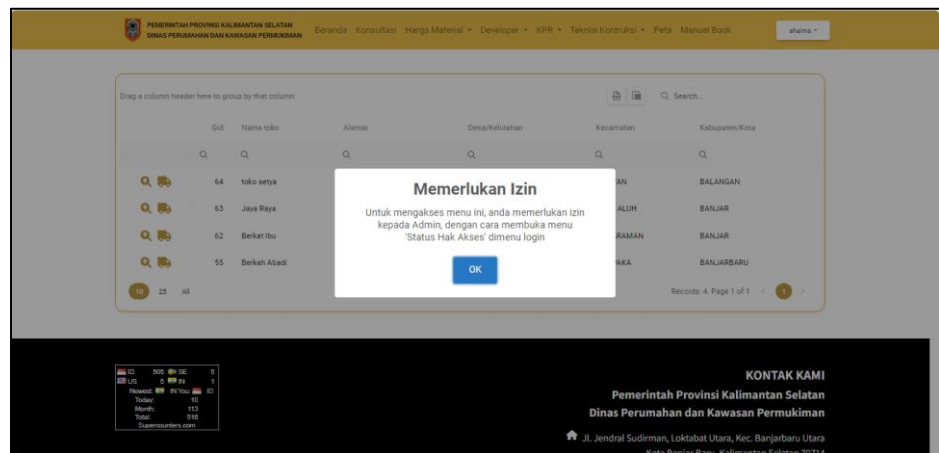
PEMERINTAH PROVINSI KALIMANTAN SELATAN
DINAS PERUMAHAN DAN KAWASAN PERMUKIMAN

Beranda Konsultasi Harga Material ▾ Developer ▾ KPR ▾ Teknisi Kontruksi ▾ Peta Manual Book shaima ▾

Drag a column header here to group by that column

Search...

| | Gid | Nama toko | Alamat | Desa/Kelurahan | Kecamatan | Kabupaten/Kota |
|---|---|---|---|---|---|---|
| | 64 | toko setya | | | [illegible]AN | BALANGAN |
| | 63 | Jaya Raya | | | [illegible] ALUH | BANJAR |
| | 62 | Berkat Ibu | | | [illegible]RAMAN | BANJAR |
| | 55 | Berkah Abadi | | | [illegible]AKA | BANJARBARU |

10 25 All

Records: 4, Page 1 of 1 1

Memerlukan Izin

Untuk mengakses menu ini, anda memerlukan izin kepada Admin, dengan cara membuka menu 'Status Hak Akses' dimenu login

OK

ID 505 SE 5
US 5 IN 1
Newest: IN You: ID
Today: 10
Month: 113
Total: 516
Supercounters.com

KONTAK KAMI
Pemerintah Provinsi Kalimantan Selatan
Dinas Perumahan dan Kawasan Permukiman
Jl. Jendral Sudirman, Loktabat Utara, Kec. Banjarbaru Utara
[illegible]